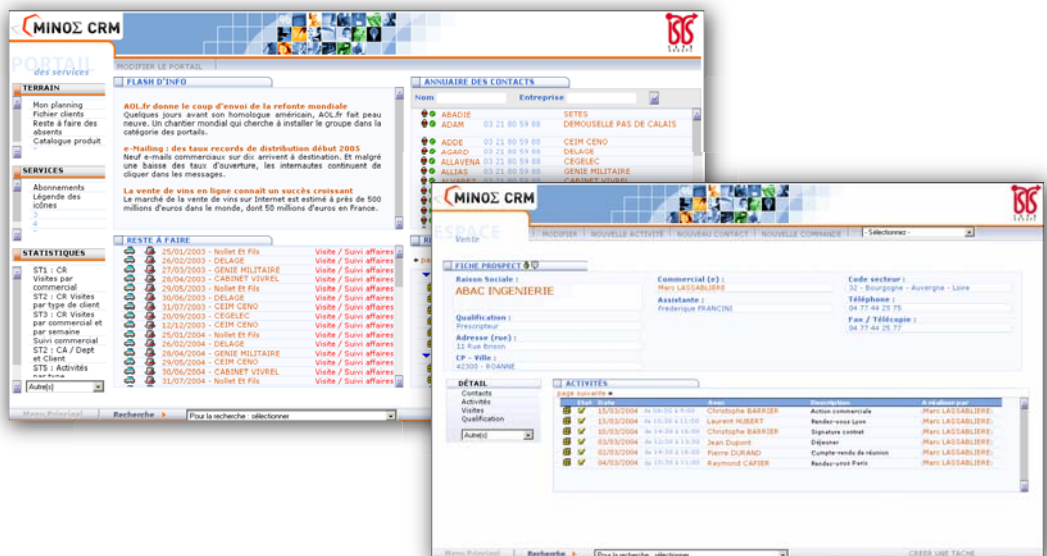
MINOΣ CRM

PORTAIL des services

MODIFIER LE PORTAIL

TERRAIN
Mon planning
Fichier clients
Reste à faire des absents
Catalogue produit

SERVICES
Abonnements
Légende des icônes

STATISTIQUES
ST1 : CR Visites par commercial
ST2 : CR Visites par type de client
ST3 : CR Visites par commercial et par semaine
Suivi commercial
ST2 : CA / Dept et Client
ST5 : Activités par type

Autre(s)

FLASH D'INFO

AOL.fr donne le coup d'envoi de la refonte mondiale
Quelques jours avant son homologue américain, AOL.fr fait peau neuve. Un chantier mondial qui cherche à installer le groupe dans la catégorie des portails.

e-Mailing : des taux records de distribution début 2005
Neuf e-mails commerciaux sur dix arrivent à destination. Et malgré une baisse des taux d'ouverture, les internautes continuent de cliquer dans les messages.

La vente de vins en ligne connaît un succès croissant
Le marché de la vente de vins sur Internet est estimé à près de 500 millions d'euros dans le monde, dont 50 millions d'euros en France.

ANNUAIRE DES CONTACTS
Nom Entreprise

| | | |
|---|---|---|
| ABADIE | | SETES |
| ADAM | 03 21 80 59 88 | DEMOUSELLE PAS DE CALAIS |
| ADDE | 03 21 80 59 88 | CEIM CENO |
| AGARD | 03 21 80 59 88 | DELAGE |
| ALLAVENA | 03 21 80 59 88 | CEGELEC |
| ALLIAS | 03 21 80 59 88 | GENIE MILITAIRE |
| | | CABINET VIVREL |

RESTE À FAIRE

| | |
|---|---|
| 25/01/2003 - Nollet Et Fils | Visite / Suivi affaires |
| 26/02/2003 - DELAGE | Visite / Suivi affaires |
| 27/03/2003 - GENIE MILITAIRE | Visite / Suivi affaires |
| 28/04/2003 - CABINET VIVREL | Visite / Suivi affaires |
| 29/05/2003 - Nollet Et Fils | Visite / Suivi affaires |
| 30/06/2003 - DELAGE | Visite / Suivi affaires |
| 31/07/2003 - CEIM CENO | Visite / Suivi affaires |
| 20/09/2003 - CEGELEC | Visite / Suivi affaires |
| 12/12/2003 - CEIM CENO | Visite / Suivi affaires |
| 25/01/2004 - Nollet Et Fils | Visite / Suivi affaires |
| 26/02/2004 - DELAGE | Visite / Suivi affaires |
| 28/04/2004 - GENIE MILITAIRE | Visite / Suivi affaires |
| 29/05/2004 - CEIM CENO | Visite / Suivi affaires |
| 30/06/2004 - CABINET VIVREL | Visite / Suivi affaires |
| 31/07/2004 - Nollet Et Fils | Visite / Suivi affaires |

Menu Principal Recherche Pour la recherche : sélectionner

MINOΣ CRM

ESPACE Vente

MODIFIER | NOUVELLE ACTIVITE | NOUVEAU CONTACT | NOUVELLE COMMANDE | -Sélectionnez-

FICHE PROSPECT

Raison Sociale :
ABAC INGENIERIE
Qualification :
Prescripteur
Adresse (rue) :
11 Rue Brison
CP - Ville :
42300 - ROANNE

Commercial (e) :
Marc LASSABLIERE
Assistante :
Frederique FRANCINI

Code secteur :
32 - Bourgogne - Auvergne - Loire
Téléphone :
04 77 44 25 75
Fax / Télécopie :
04 77 44 25 77

DÉTAIL
Contacts
Activités
Visites
Qualification
Autre(s)

ACTIVITÉS
page suivante

| Etat | Date | Avec | Description | A réaliser par |
|---|---|---|---|---|
| | 15/03/2004 de 09:00 à 9:00 | Christophe BARRIER | Action commerciale | Marc LASSABLIERE |
| | 15/03/2004 de 10:30 à 11:00 | Laurent HUBERT | Rendez-vous Lyon | Marc LASSABLIERE |
| | 10/03/2004 de 14:30 à 16:00 | Christophe BARRIER | Signature contrat | Marc LASSABLIERE |
| | 02/03/2004 de 12:30 à 13:30 | Jean Dupont | Déjeuner | Marc LASSABLIERE |
| | 02/03/2004 de 10:30 à 11:00 | Pierre DURAND | Compte-rendu de réunion | Marc LASSABLIERE |
| | 04/03/2004 de 14:30 à 16:00 | Raymond CAFIER | Rendez-vous Paris | Marc LASSABLIERE |

Menu Principal Recherche Pour la recherche : sélectionner CRÉER UNE TACHE